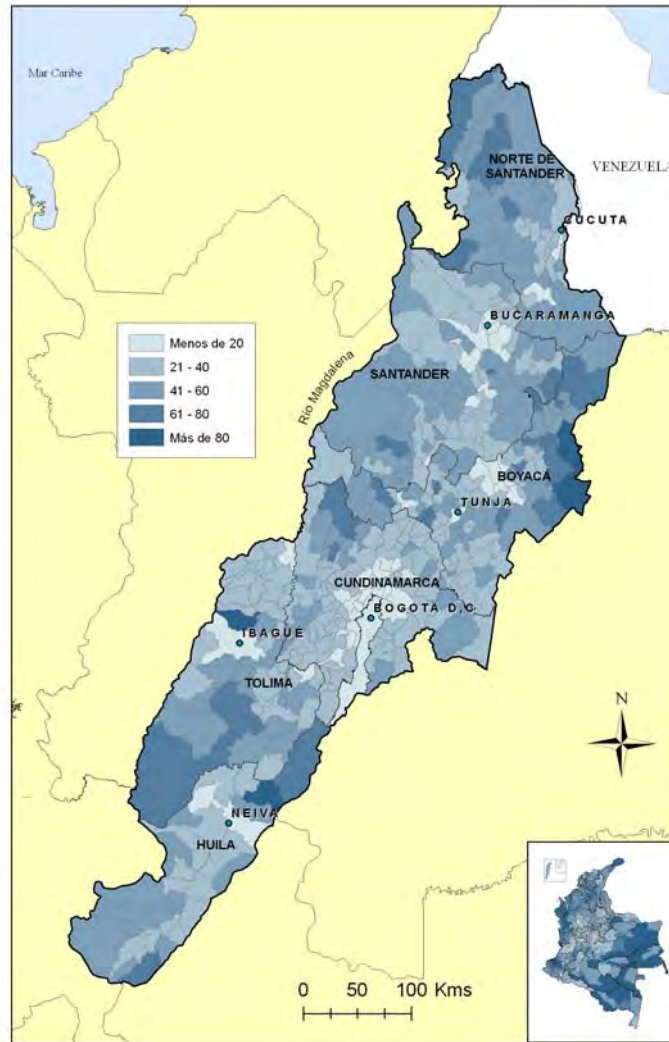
Mar Caribe

NORTE DE SANTANDER

VENEZUELA

CUCUTA

BUCARAMANGA

Menos de 20
21 - 40
41 - 60
61 - 80
Más de 80

Río Magdalena

SANTANDER

BOYACÁ

TUNJA

CUNDINAMARCA

BOGOTÁ D.C.

IBAGUE

TOLIMA

N

NEIVA

HUILA

0 50 100 Kms